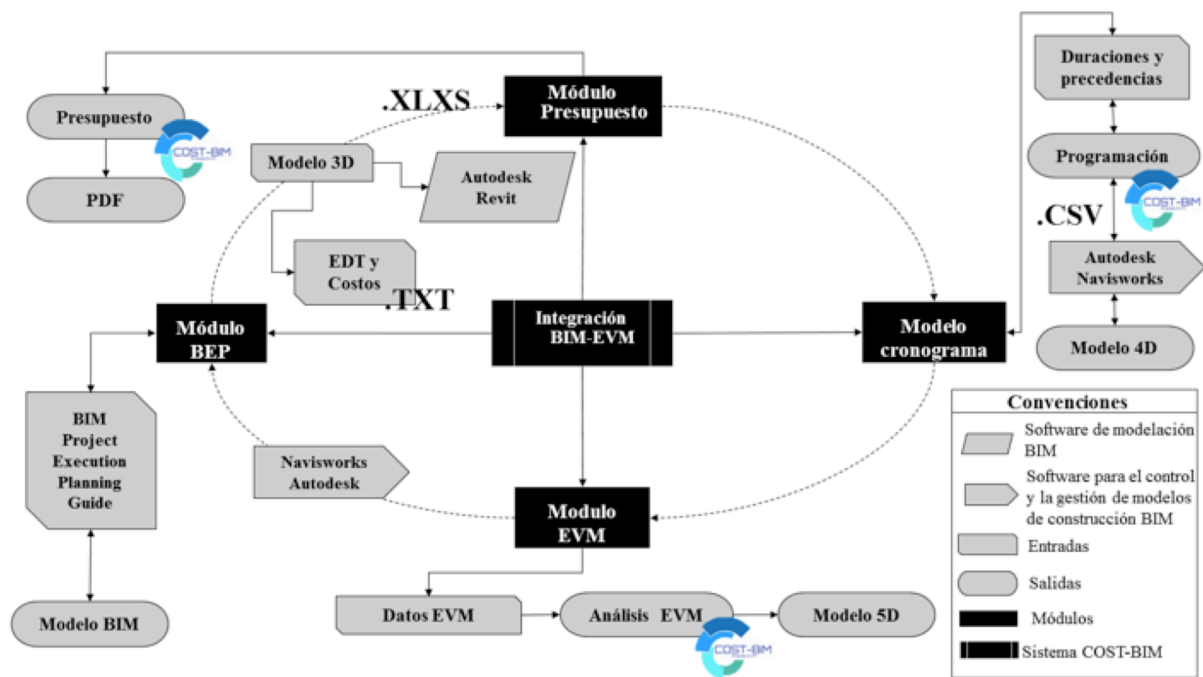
Presupuesto

COST-BIM

PDF

.XLXS

Módulo Presupuesto

Modelo 3D

Autodesk Revit

EDT y Costos

.TXT

Módulo BEP

Integración BIM-EVM

Modelo cronograma

Duraciones y precedencias

Programación

COST-BIM

.CSV

Autodesk Navisworks

Modelo 4D

BIM Project Execution Planning Guide

Navisworks Autodesk

Modulo EVM

Modelo BIM

Datos EVM

Análisis EVM

COST-BIM

Modelo 5D

Convenciones

Software de modelación BIM

Software para el control y la gestión de modelos de construcción BIM

Entradas

Salidas

Módulos

Sistema COST-BIM